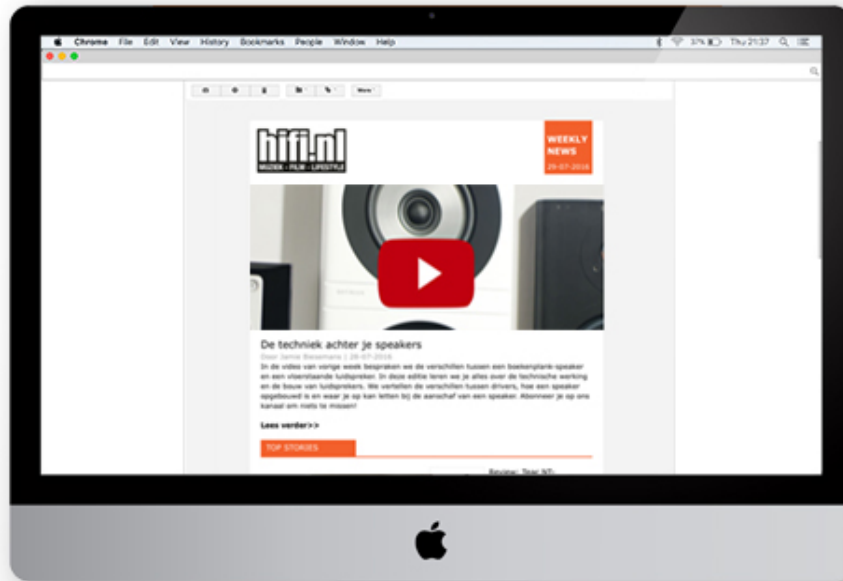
Chrome File Edit View History Bookmarks People Window Help

37% Thu 21:37

More

hifi.nl
MUZIEK · FILM · LIFESTYLE

WEEKLY NEWS
29-07-2016

De techniek achter je speakers
Door Jamie Biesemans | 26-07-2016

In de video van vorige week bespraken we de verschillen tussen een boekenplank-speaker en een vloerstaande luidspreker. In deze editie leren we je alles over de technische werking en de bouw van luidsprekers. We vertellen de verschillen tussen drivers, hoe een speaker opgebouwd is en waar je op kan letten bij de aanschaf van een speaker. Abonneer je op ons kanaal om niets te missen!

Lees verder>>

TOP STORIES

Review: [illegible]